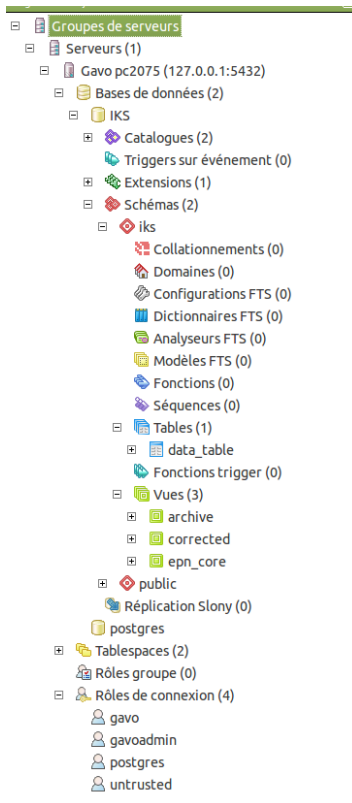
Groupes de serveurs
Serveurs (1)
Gavo pc2075 (127.0.0.1:5432)
Bases de données (2)
IKS
Catalogues (2)
Triggers sur événement (0)
Extensions (1)
Schémas (2)
iks
Collationnements (0)
Domaines (0)
Configurations FTS (0)
Dictionnaires FTS (0)
Analyseurs FTS (0)
Modèles FTS (0)
Fonctions (0)
Séquences (0)
Tables (1)
data_table
Fonctions trigger (0)
Vues (3)
archive
corrected
epn_core
public
Réplication Slony (0)
postgres
Tablespaces (2)
Rôles groupe (0)
Rôles de connexion (4)
gavo
gavoadmin
postgres
untrusted